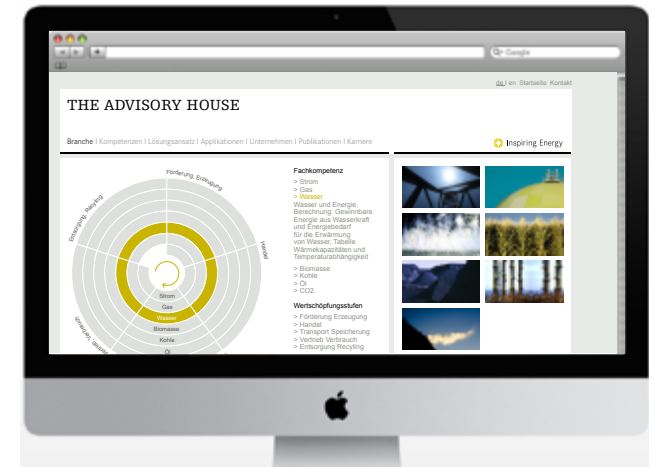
Google

de | en Startseite Kontakt

THE ADVISORY HOUSE

Branche | Kompetenzen | Lösungsansatz | Applikationen | Unternehmen | Publikationen | Karriere

Inspiring Energy

Förderung, Erzeugung

Handel

Entsorgung, Recycling

Vertrieb, Verbrauch

Strom
Gas
Wasser
Biomasse
Kohle
Öl

Fachkompetenz
> Strom
> Gas
> Wasser
Wasser und Energie, Berechnung: Gewinnbare Energie aus Wasserkraft und Energiebedarf für die Erwärmung von Wasser, Tabelle Wärmekapazitäten und Temperaturabhängigkeit
> Biomasse
> Kohle
> Öl
> CO2

Wertschöpfungsstufen
> Förderung Erzeugung
> Handel
> Transport Speicherung
> Vertrieb Verbrauch
> Entsorgung Recycling